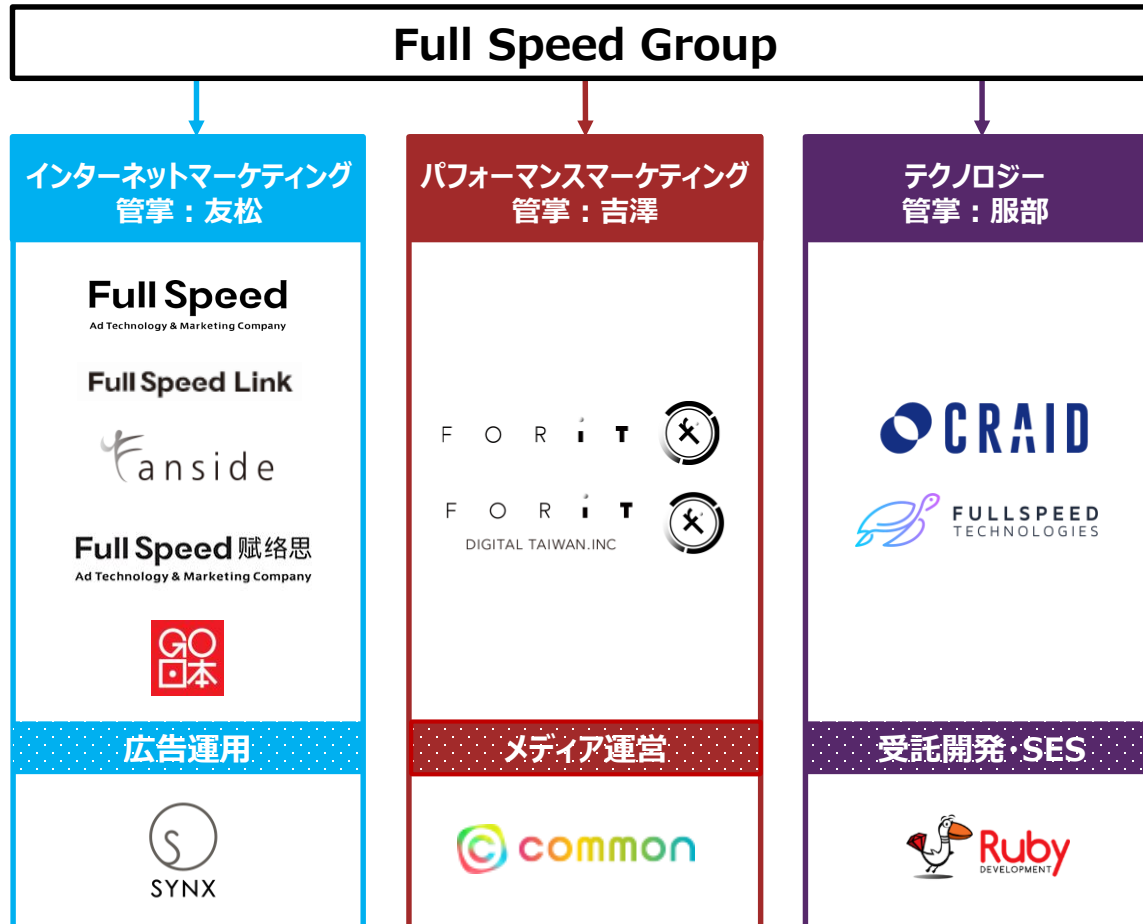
Full Speed Group

インターネットマーケティング
管掌：友松

Full Speed
Ad Technology & Marketing Company

Full Speed Link

fanside

Full Speed 赋络思
Ad Technology & Marketing Company

GO 日本

広告運用

SYNX

パフォーマンスマーケティング
管掌：吉澤

FORiT

FORiT
DIGITAL TAIWAN.INC

メディア運営

common

テクノロジー
管掌：服部

CRAID

FULLSPEED
TECHNOLOGIES

受託開発・SES

Ruby
DEVELOPMENT